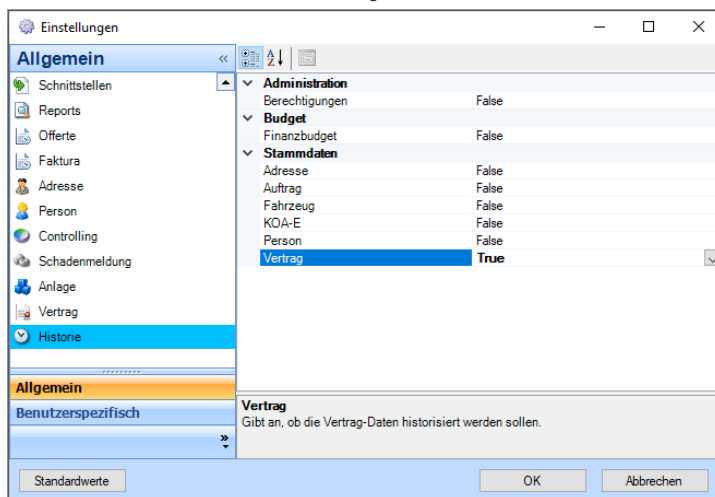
Einstellungen

Allgemein

Schnittstellen
Reports
Offerte
Faktura
Adresse
Person
Controlling
Schadenmeldung
Anlage
Vertrag
Historie

Allgemein
Benutzerspezifisch

| Administration | |
|---|---|
| Berechtigungen | False |
| Budget | |
| Finanzbudget | False |
| Stammdaten | |
| Adresse | False |
| Auftrag | False |
| Fahrzeug | False |
| KOA-E | False |
| Person | False |
| Vertrag | True |

Vertrag
Gibt an, ob die Vertrag-Daten historisiert werden sollen.

Standardwerte
OK
Abbrechen